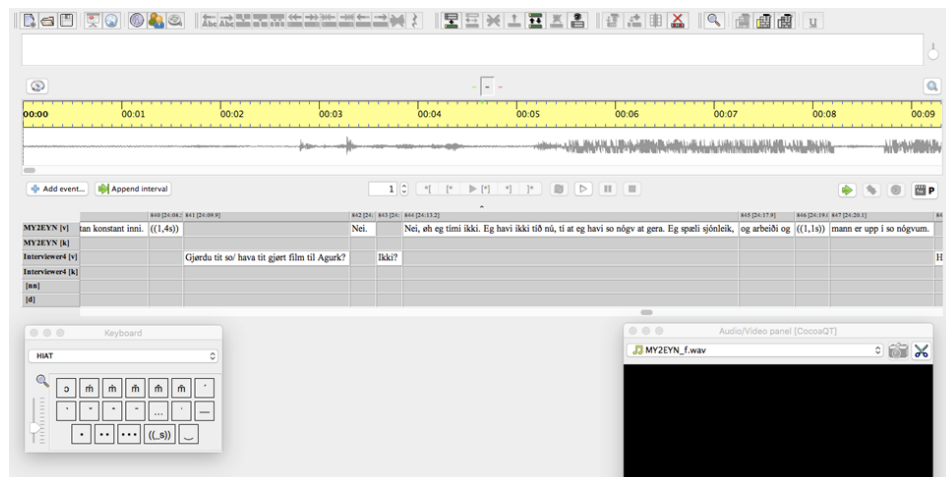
u

00:00 00:01 00:02 00:03 00:04 00:05 00:06 00:07 00:08 00:09

Add event... Append interval

1

P

840 [24:08.] 841 [24:09.9] 842 [24: 843 [24: 844 [24:13.2] 845 [24:17.9] 846 [24:19.] 847 [24:20.1]

| | | | | | | | | |
|---|---|---|---|---|---|---|---|---|
| MY2EYN [v] | tan konstant inni. | ((1,4s)) | | Nei. | | Nei, øh eg timi ikki. Eg havi ikki tið nú, ti at eg havi so nógv at gera. Eg spæli sjónleik, | og arbeiði og | ((1,1s)) | mann er upp i so nógvum. |
| MY2EYN [k] | | | | | | | | | |
| Interviewer4 [v] | | | Gjørdu tit so/ hava tit gjørt film til Agurk? | | Ikki? | | | | H |
| Interviewer4 [k] | | | | | | | | | |
| [nn] | | | | | | | | | |
| [d] | | | | | | | | | |

Keyboard

HIAT

ɔ ṁ ṁ ṁ ṁ ṁ ˙

˙ ˇ ˇ ˇ ... ˙ —

• •• ••• ((_s)) ‿

Audio/Video panel [CocoaQT]

MY2EYN_f.wav